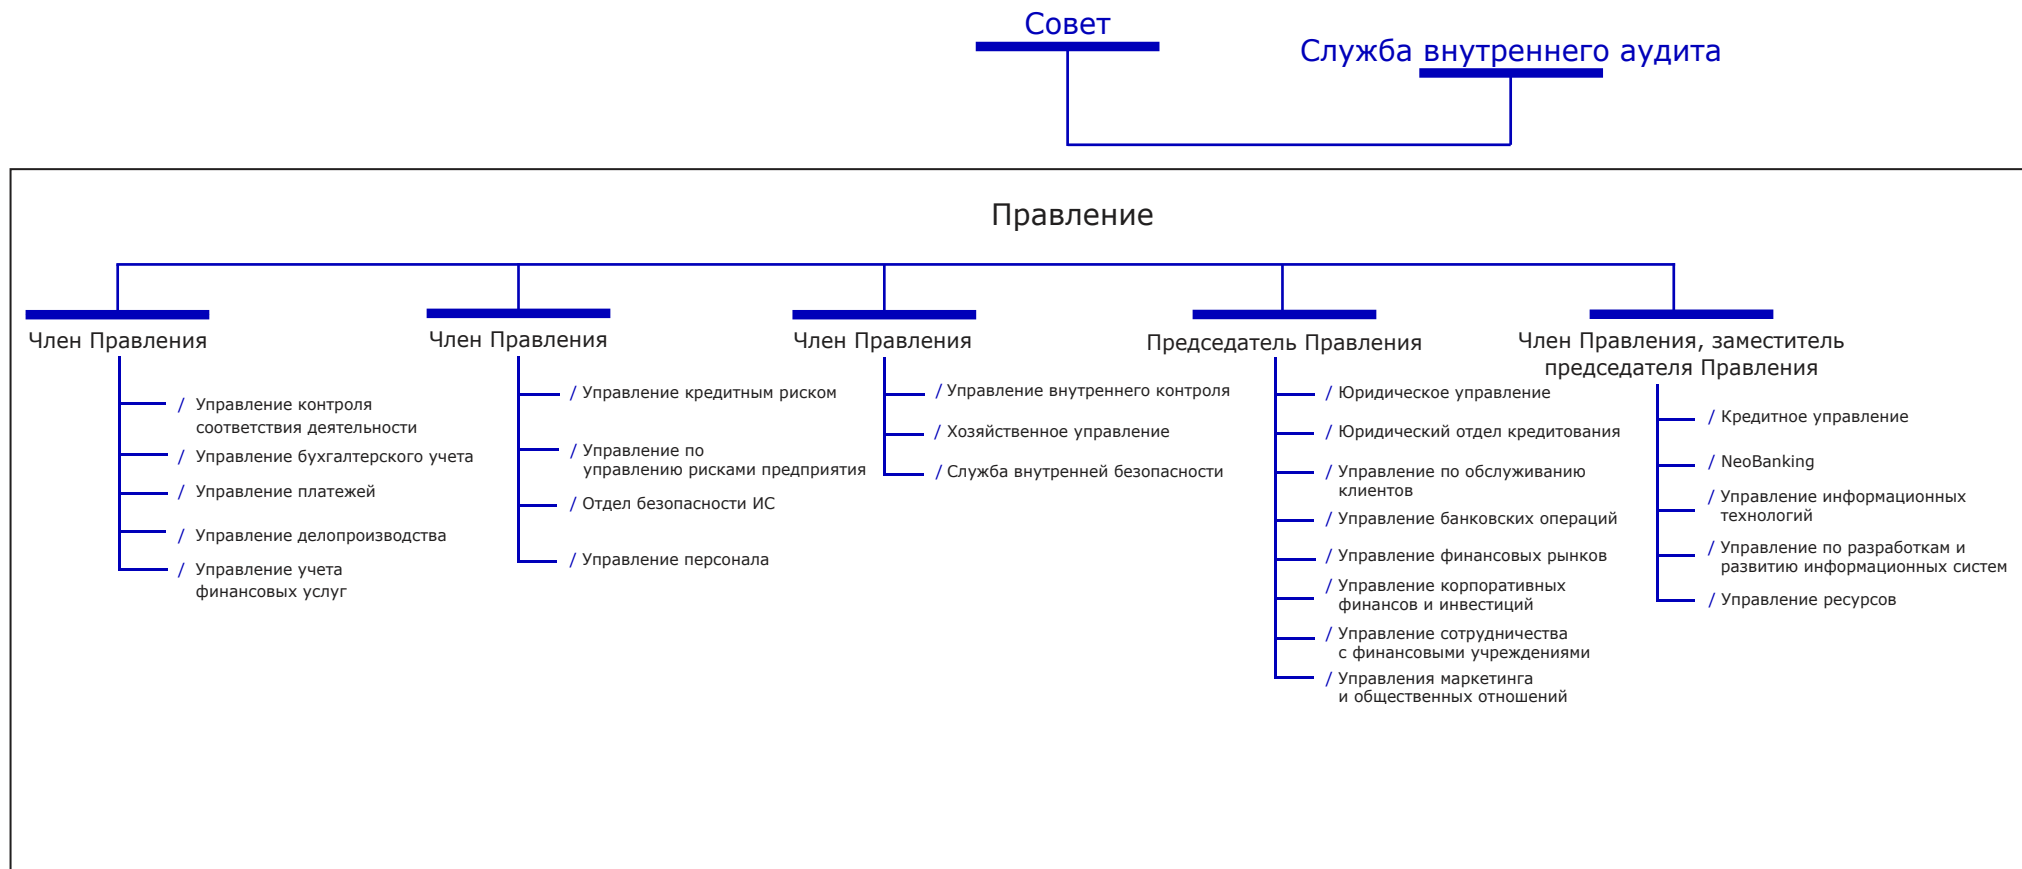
Совет

Служба внутреннего аудита

Правление

Член Правления

/ Управление контроля соответствия деятельности

/ Управление бухгалтерского учета

/ Управление платежей

/ Управление делопроизводства

/ Управление учета финансовых услуг

Член Правления

/ Управление кредитным риском

/ Управление по управлению рисками предприятия

/ Отдел безопасности ИС

/ Управление персонала

Член Правления

/ Управление внутреннего контроля

/ Хозяйственное управление

/ Служба внутренней безопасности

Председатель Правления

/ Юридическое управление

/ Юридический отдел кредитования

/ Управление по обслуживанию клиентов

/ Управление банковских операций

/ Управление финансовых рынков

/ Управление корпоративных финансов и инвестиций

/ Управление сотрудничества с финансовыми учреждениями

/ Управления маркетинга и общественных отношений

Член Правления, заместитель председателя Правления

/ Кредитное управление

/ NeoBanking

/ Управление информационных технологий

/ Управление по разработкам и развитию информационных систем

/ Управление ресурсов